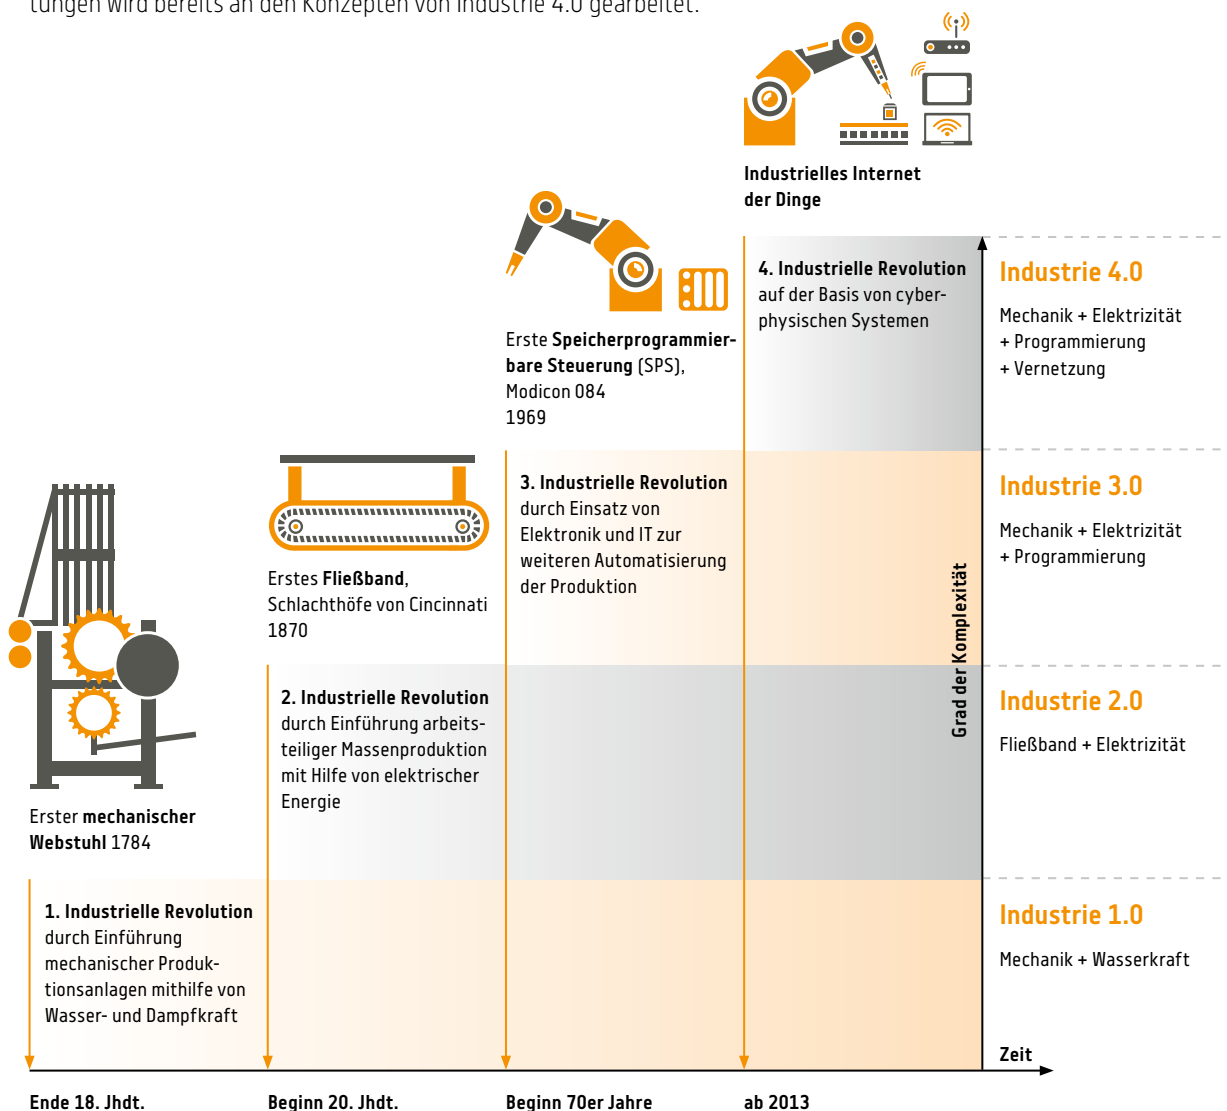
tungen wird bereits an den Konzepten von Industrie 4.0 gearbeitet.

Industrielles Internet der Dinge

Erste Speicherprogrammierbare Steuerung (SPS), Modicon 084 1969

4. Industrielle Revolution auf der Basis von cyberphysischen Systemen

Industrie 4.0

Mechanik + Elektrizität + Programmierung + Vernetzung

Erstes Fließband, Schlachthöfe von Cincinnati 1870

3. Industrielle Revolution durch Einsatz von Elektronik und IT zur weiteren Automatisierung der Produktion

Industrie 3.0

Mechanik + Elektrizität + Programmierung

Grad der Komplexität

2. Industrielle Revolution durch Einführung arbeitsteiliger Massenproduktion mit Hilfe von elektrischer Energie

Industrie 2.0

Fließband + Elektrizität

Erster mechanischer Webstuhl 1784

1. Industrielle Revolution durch Einführung mechanischer Produktionsanlagen mithilfe von Wasser- und Dampfkraft

Industrie 1.0

Mechanik + Wasserkraft

Zeit

Ende 18. Jhdt.

Beginn 20. Jhdt.

Beginn 70er Jahre

ab 2013